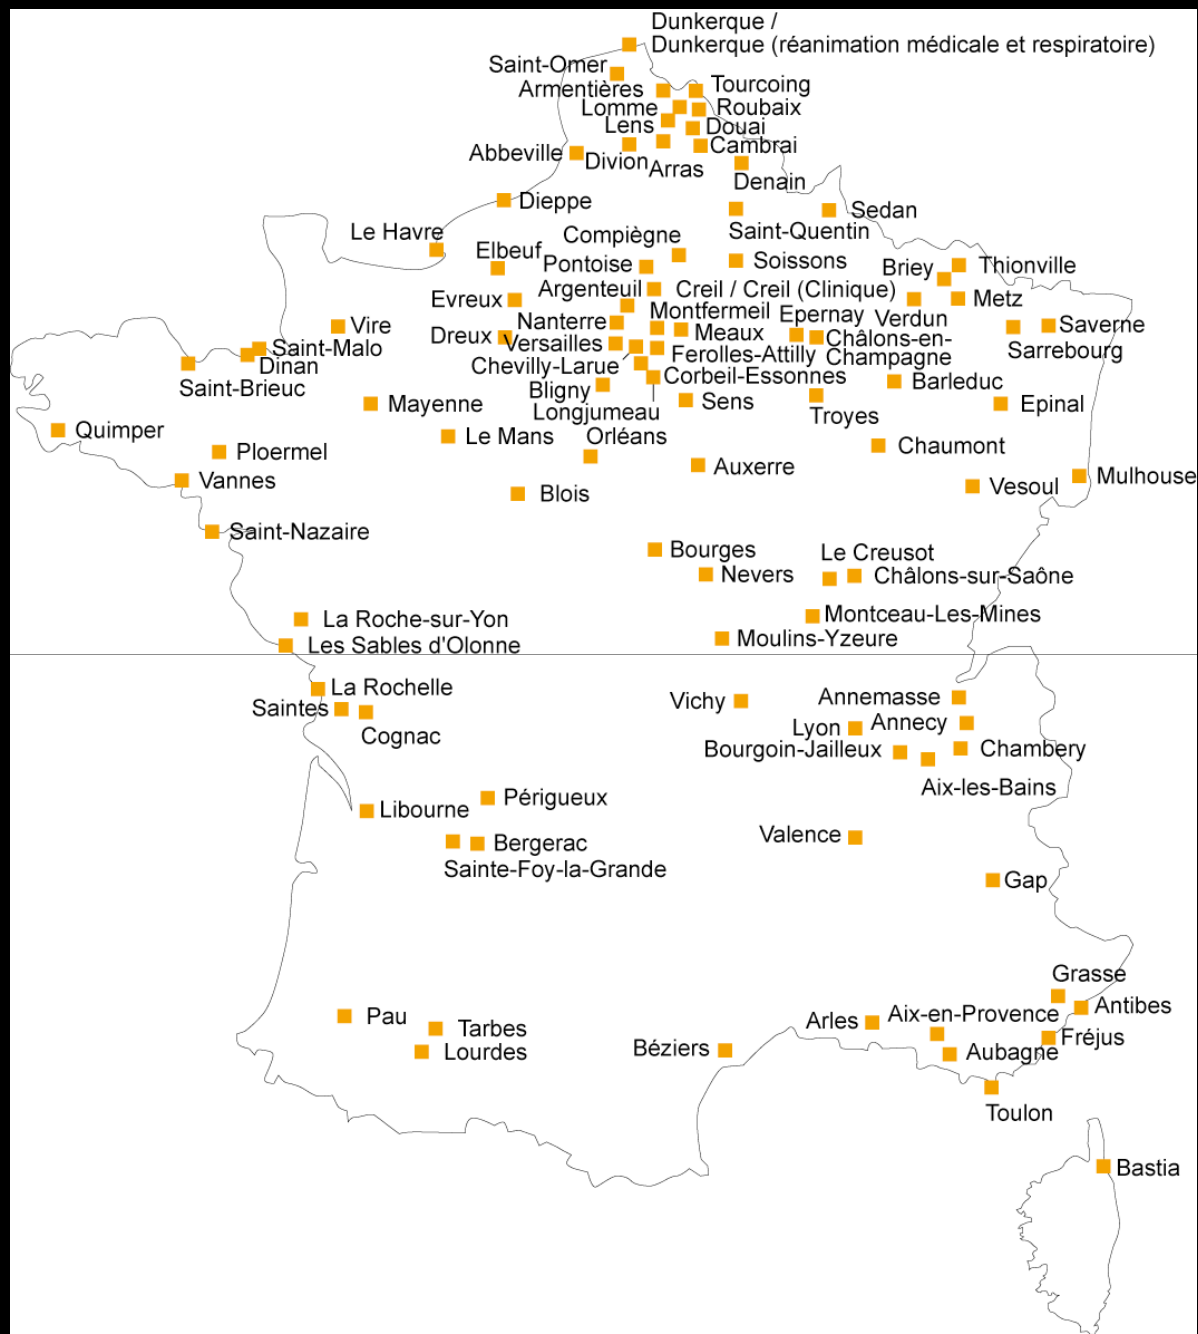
Dunkerque /
Dunkerque (réanimation médicale et respiratoire)
Saint-Omer
Armentières
Tourcoing
Lomme
Roubaix
Lens
Douai
Abbeville
Cambrai
Divion
Arras
Denain
Dieppe
Sedan
Saint-Quentin
Le Havre
Compiègne
Elbeuf
Pontoise
Soissons
Briey
Thionville
Evreux
Argenteuil
Creil / Creil (Clinique)
Metz
Vire
Nanterre
Montfermeil
Epernay
Verdun
Saverne
Dreux
Meaux
Saint-Malo
Versailles
Châlons-en-
Sarrebourg
Dinan
Ferolles-Attilly
Champagne
Chevilly-Larue
Saint-Brieuc
Corbeil-Essonnes
Barleduc
Bligny
Mayenne
Sens
Longjumeau
Epinal
Troyes
Quimper
Orléans
Le Mans
Chaumont
Ploermel
Auxerre
Mulhouse
Vannes
Vesoul
Blois
Saint-Nazaire
Bourges
Le Creusot
Nevers
Châlons-sur-Saône
Montceau-Les-Mines
La Roche-sur-Yon
Moulins-Yzeure
Les Sables d'Olonne
La Rochelle
Vichy
Annemasse
Saintes
Lyon
Annecy
Cognac
Bourgoin-Jailleux
Chambery
Aix-les-Bains
Libourne
Périgueux
Bergerac
Valence
Sainte-Foy-la-Grande
Gap
Grasse
Antibes
Pau
Tarbes
Arles
Aix-en-Provence
Fréjus
Lourdes
Béziers
Aubagne
Toulon
Bastia